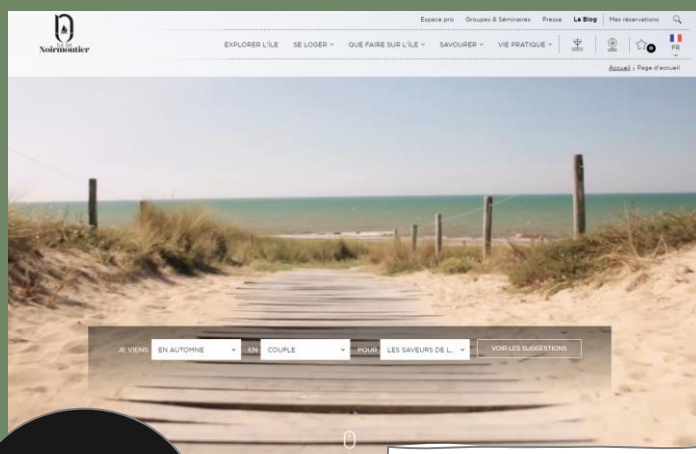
Île de Noirmoutier

Espace pro Groupes & Séminaires Presse Le Blog Mes réservations

EXPLORER L'ÎLE SE LOGER QUE FAIRE SUR L'ÎLE SAVOURER VIE PRATIQUE

0 FR

Accueil › Page d'accueil

JE VIENS EN AUTOMNE EN COUPLE POUR LES SAVEURS DE L... VOIR LES SUGGESTIONS